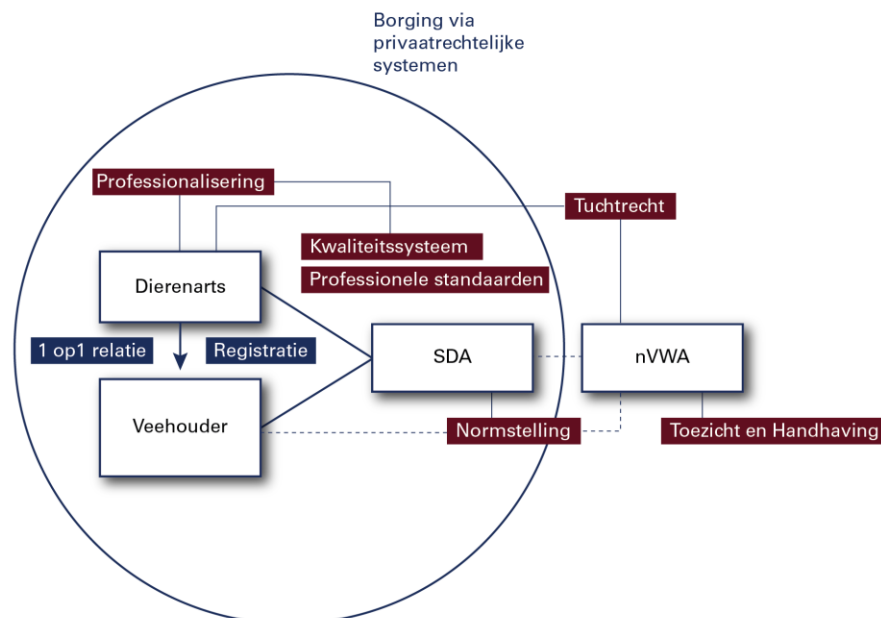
Borging via privaatrechtelijke systemen

Professionalisering

Tuchtrecht

Kwaliteitssysteem

Professionele standaarden

Dierenarts

1 op1 relatie

Registratie

SDA

nVWA

Veehouder

Normstelling

Toezicht en Handhaving